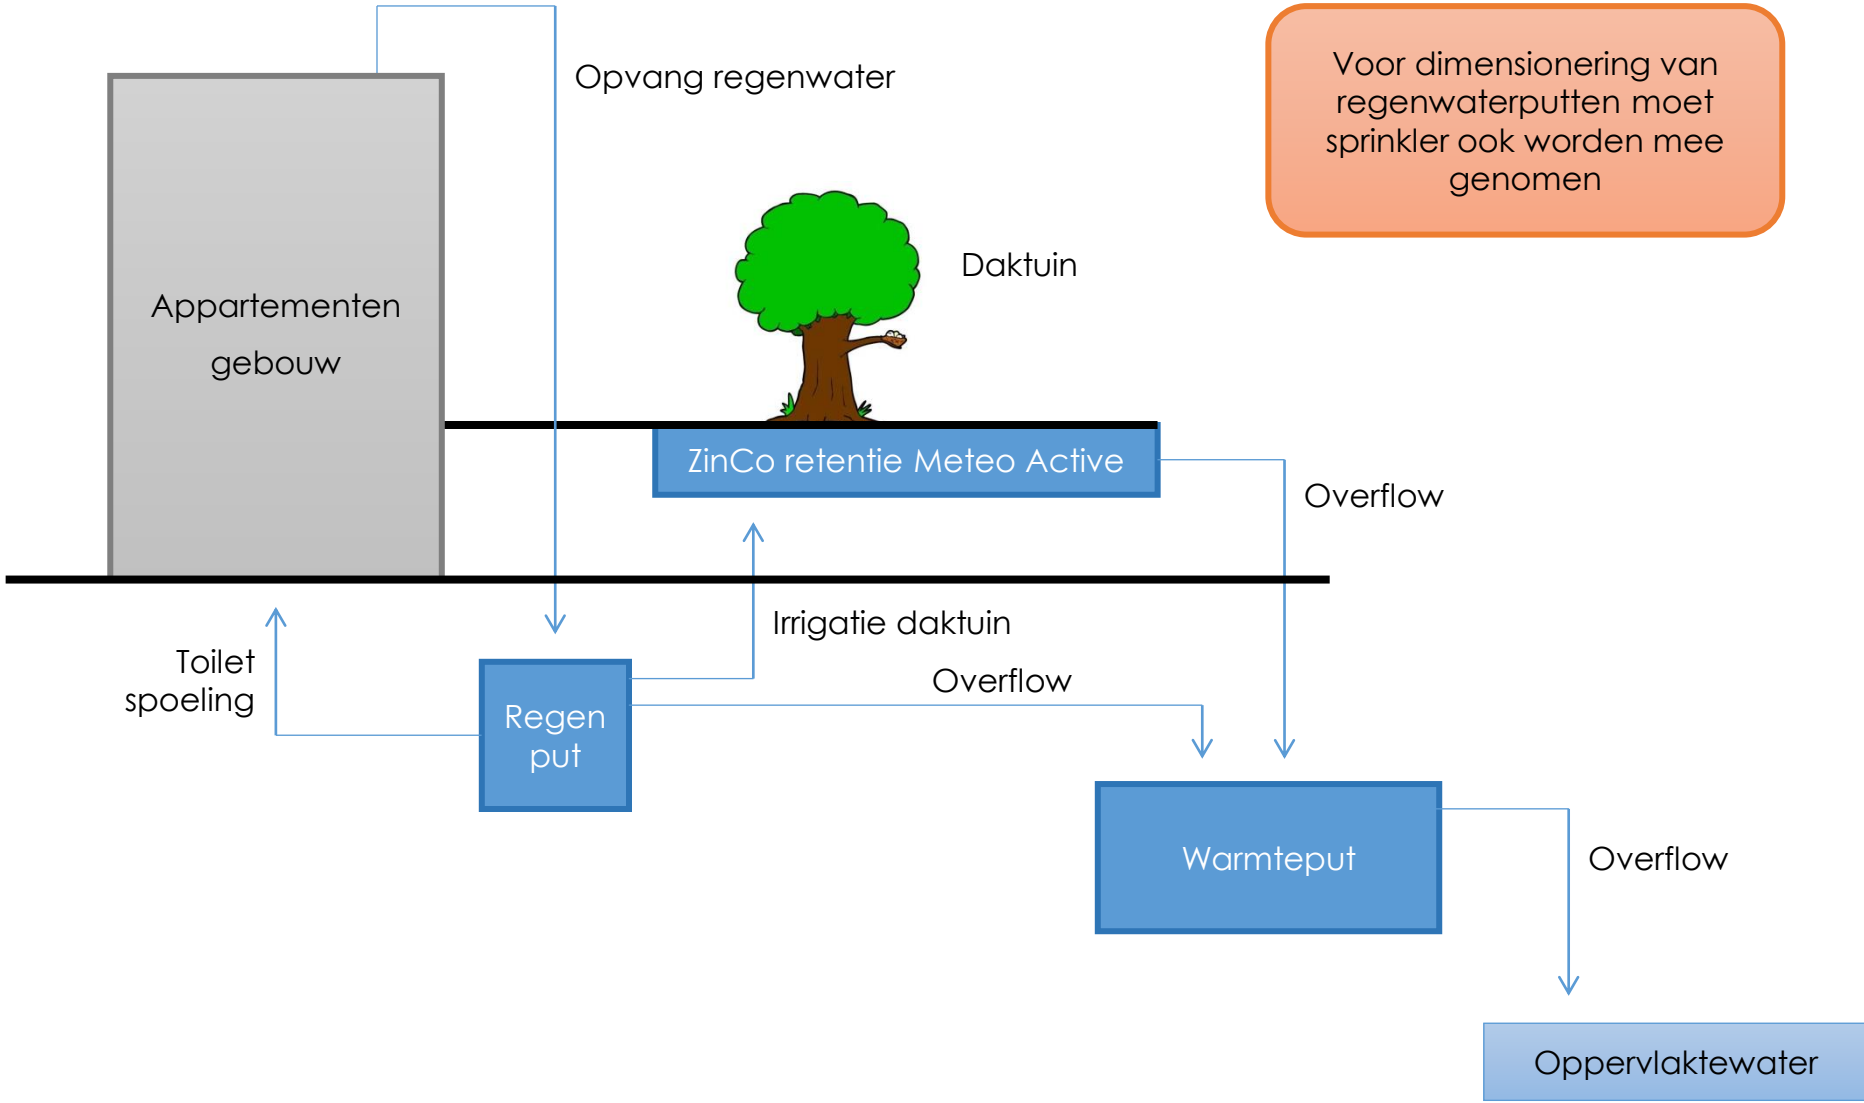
Opvang regenwater

Voor dimensionering van regenwaterputten moet sprinkler ook worden mee genomen

Appartementen gebouw

Daktuin

ZinCo retentie Meteo Active

Overflow

Irrigatie daktuin

Toilet spoeling

Overflow

Regen put

Warmteput

Overflow

Oppervlaktewater